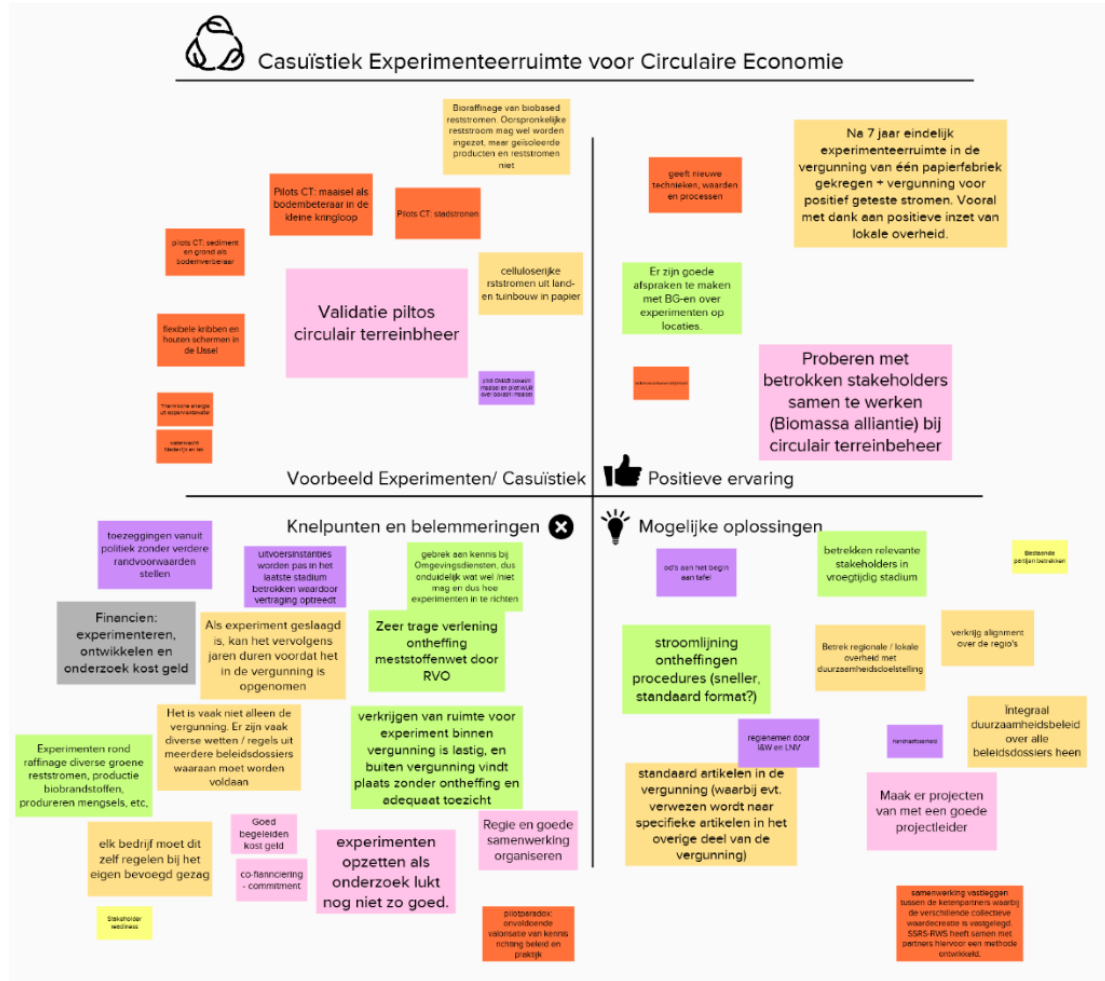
Casuïstiek Experimenteerruimte voor Circulaire Economie

Bioraffinage van biobased reststromen. Oorspronkelijke reststroom mag wel worden ingezet, maar geïsoleerde producten en reststromen niet

Pilots CT: maaisel als bodemverbeteraar in de kleine kringloop

Pilots CT: stadsstromen

pilots CT: sediment en grond als bodemverbeteraar

Validatie piltos circulair terreinbheer

celluloserijke rststromen uit land- en tuinbouw in papier

flexibele kribben en houten schermen in de IJssel

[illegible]

Thermische energie uit oppervlaktewater

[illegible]

geeft nieuwe technieken, waarden en processen

Na 7 jaar eindelijk experimenteerruimte in de vergunning van één papierfabriek gekregen + vergunning voor positief geteste stromen. Vooral met dank aan positieve inzet van lokale overheid.

Er zijn goede afspraken te maken met BG-en over experimenten op locaties.

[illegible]

Proberen met betrokken stakeholders samen te werken (Biomassa alliantie) bij circulair terreinbeheer

Voorbeeld Experimenten/ Casuïstiek

Positieve ervaring

Knelpunten en belemmeringen

Mogelijke oplossingen

toezeggingen vanuit politiek zonder verdere randvoorwaarden stellen

uitvoersinstanties worden pas in het laatste stadium betrokken waardoor vertraging optreedt

gebrek aan kennis bij Omgevingsdiensten, dus onduidelijk wat wel /niet mag en dus hoe experimenten in te richten

Financien: experimenteren, ontwikkelen en onderzoek kost geld

Als experiment geslaagd is, kan het vervolgens jaren duren voordat het in de vergunning is opgenomen

Zeer trage verlening ontheffing meststoffenwet door RVO

Het is vaak niet alleen de vergunning. Er zijn vaak diverse wetten / regels uit meerdere beleidsdossiers waaraan moet worden voldaan

verkrijgen van ruimte voor experiment binnen vergunning is lastig, en buiten vergunning vindt plaats zonder ontheffing en adequaat toezicht

Experimenten rond raffinage diverse groene reststromen, productie biobrandstoffen, produreren mengsels, etc.

elk bedrijf moet dit zelf regelen bij het eigen bevoegd gezag

Goed begeleiden kost geld

co-financiering - commitment

experimenten opzetten als onderzoek lukt nog niet zo goed.

Regie en goede samenwerking organiseren

Stakeholder readiness

pilotparadox: onvoldoende valorisatie van kennis richting beleid en praktijk

od's aan het begin aan tafel

betrekken relevante stakeholders in vroegtijdig stadium

Bestaande partijen betrekken

stroomlijning ontheffingen procedures (sneller, standaard format?)

Betrek regionale / lokale overheid met duurzaamheidsdoelstelling

verkrijg alignment over de regio's

regienemen door I&W en LNV

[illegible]

Integraal duurzaamheidsbeleid over alle beleidsdossiers heen

standaard artikelen in de vergunning (waarbij evt. verwezen wordt naar specifieke artikelen in het overige deel van de vergunning)

Maak er projecten van met een goede projectleider

samenwerking vastleggen tussen de ketenpartners waarbij de verschillende collectieve waardecreatie is vastgelegd. SSRS-RWS heeft samen met partners hiervoor een methode ontwikkeld.